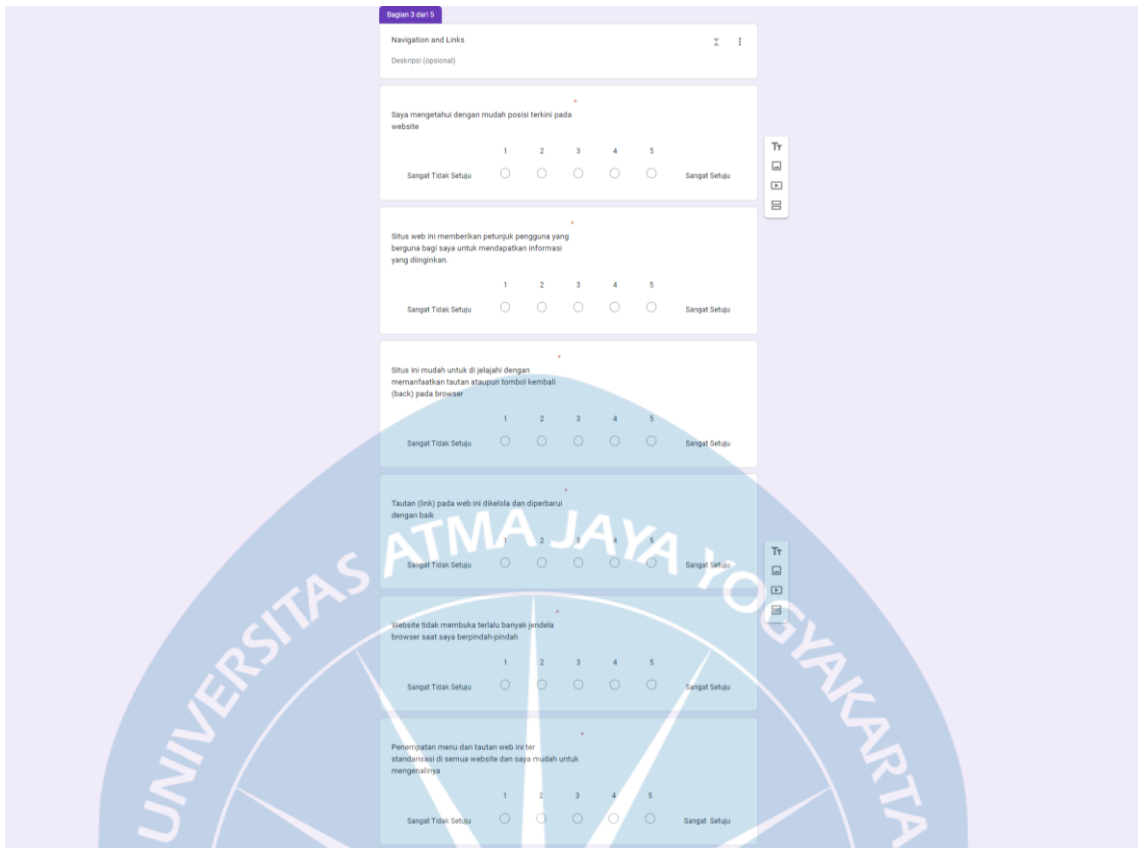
Bagian 3 dari 5

Navigation and Links

Deskripsi (opsional)

Saya mengetahui dengan mudah posisi terkini pada website *

| | 1 | 2 | 3 | 4 | 5 | |
|---|---|---|---|---|---|---|
| Sangat Tidak Setuju | ○ | ○ | ○ | ○ | ○ | Sangat Setuju |

Situs web ini memberikan petunjuk pengguna yang berguna bagi saya untuk mendapatkan informasi yang diinginkan. *

| | 1 | 2 | 3 | 4 | 5 | |
|---|---|---|---|---|---|---|
| Sangat Tidak Setuju | ○ | ○ | ○ | ○ | ○ | Sangat Setuju |

Situs ini mudah untuk di jelajahi dengan memanfaatkan tautan ataupun tombol kembali (back) pada browser *

| | 1 | 2 | 3 | 4 | 5 | |
|---|---|---|---|---|---|---|
| Sangat Tidak Setuju | ○ | ○ | ○ | ○ | ○ | Sangat Setuju |

Tautan (link) pada web ini dikelola dan diperbarui dengan baik *

| | 1 | 2 | 3 | 4 | 5 | |
|---|---|---|---|---|---|---|
| Sangat Tidak Setuju | ○ | ○ | ○ | ○ | ○ | Sangat Setuju |

Website tidak membuka terlalu banyak jendela browser saat saya berpindah-pindah *

| | 1 | 2 | 3 | 4 | 5 | |
|---|---|---|---|---|---|---|
| Sangat Tidak Setuju | ○ | ○ | ○ | ○ | ○ | Sangat Setuju |

Penempatan menu dan tautan web ini ter standarisasi di semua website dan saya mudah untuk mengenalinya *

| | 1 | 2 | 3 | 4 | 5 | |
|---|---|---|---|---|---|---|
| Sangat Tidak Setuju | ○ | ○ | ○ | ○ | ○ | Sangat Setuju |

UNIVERSITAS ATMA JAYA YOGYAKARTA